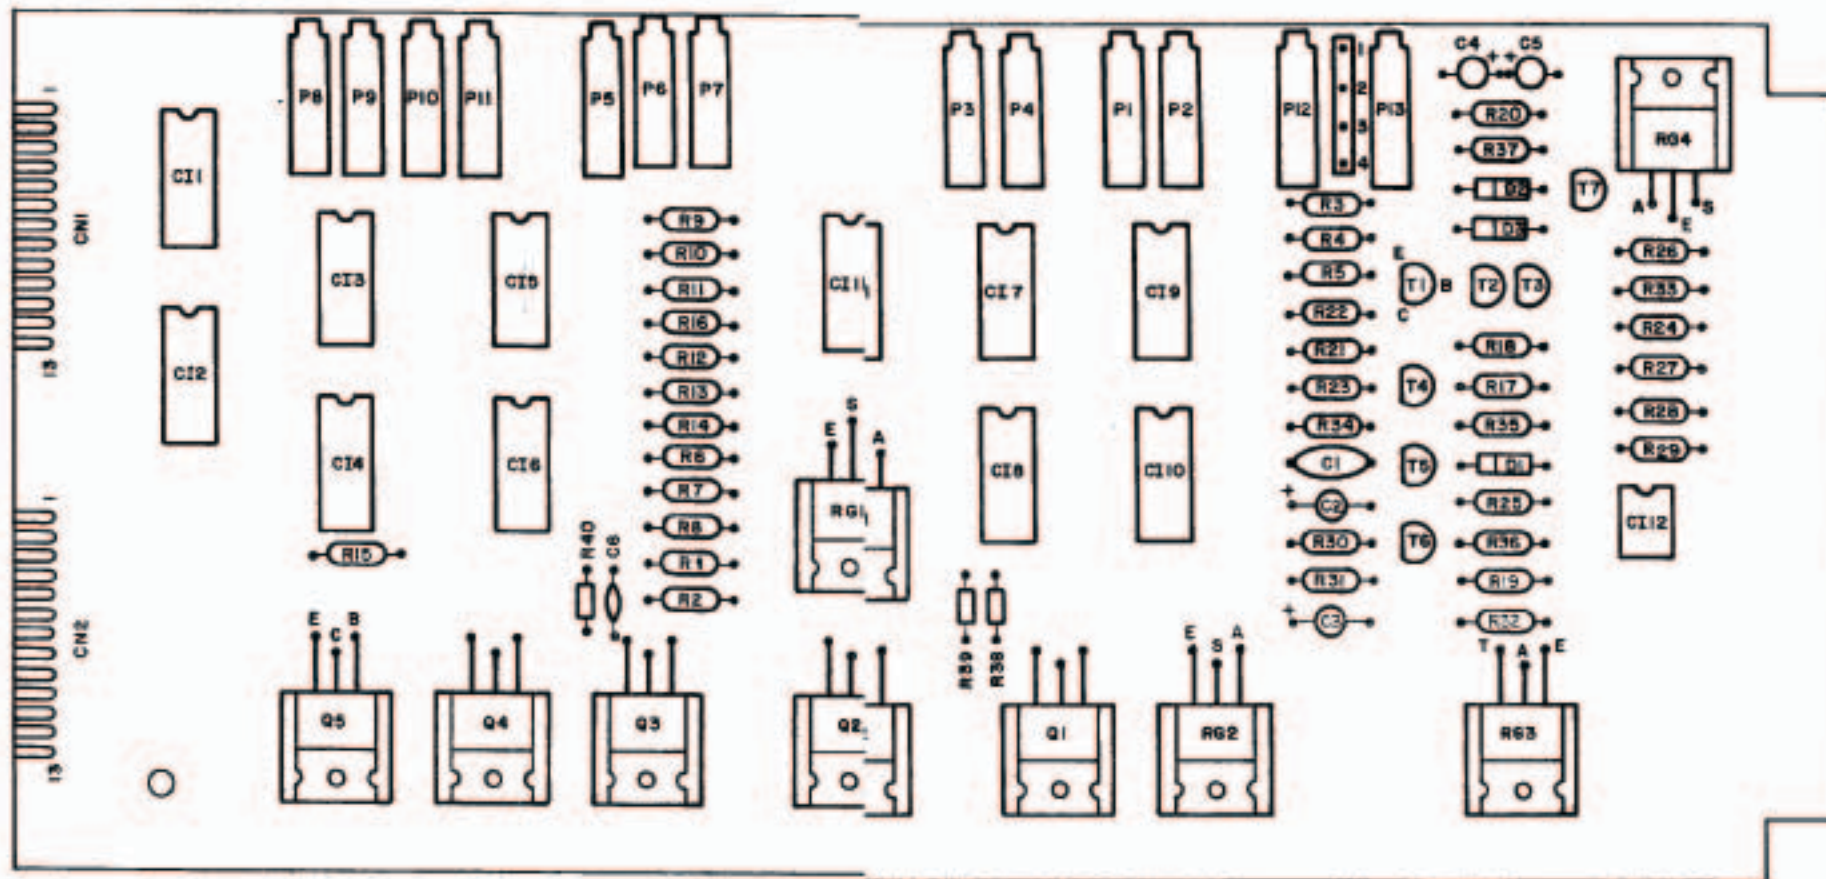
P8 P9 P10 P11 P5 P6 P7 P3 P4 P1 P2 P12 P13 C4 C5
1 2 3 4
+ +
RG4
R20 R37 D2 D3 T7
A E S
CN1
1
13
CI1 CI2 CI3 CI4 CI5 CI6
R9 R10 R11 R16 R12 R13 R14 R6 R7 R8 R1 R2
CI11 CI7 CI9 CI8 CI10
R3 R4 R5 R22 R21 R23 R34
E T1 B C T2 T3
R26 R33 R24 R27 R28 R29
R18 R17 R35 D1 R25 R36 R19 R32
T4 T5 T6
C1 + C2 R30 R31 + C3
CI12
E S A
RG1
R15
R40 C6
R39 R38
1
CN2
13
E C B
Q5 Q4 Q3 Q2 Q1
E S A
RG2
T A E
RG3